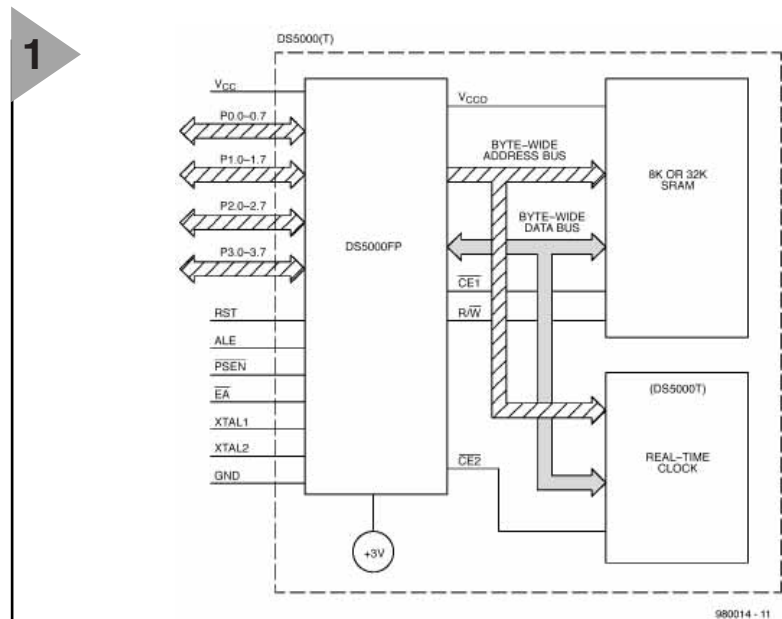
1

DS5000(T)

$V_{CC}$

P0.0–0.7

P1.0–1.7

P2.0–2.7

P3.0–3.7

RST

ALE

$\overline{PSEN}$

$\overline{EA}$

XTAL1

XTAL2

GND

DS5000FP

$V_{CCO}$

BYTE-WIDE ADDRESS BUS

BYTE-WIDE DATA BUS

$\overline{CE1}$

$R/\overline{W}$

$\overline{CE2}$

8K OR 32K SRAM

(DS5000T)

REAL-TIME CLOCK

+3V

980014 - 11